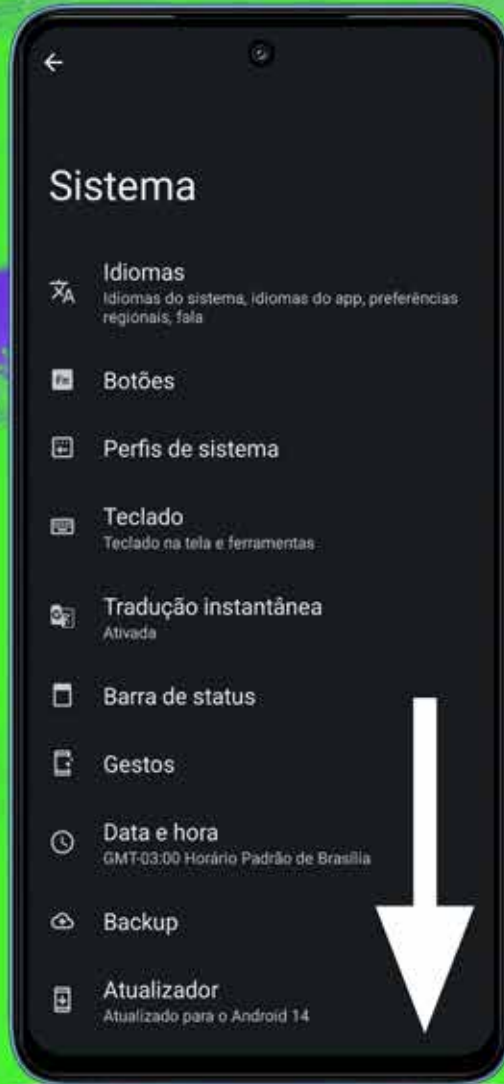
Sistema

Idiomas
Idiomas do sistema, idiomas do app, preferências regionais, fala

Botões

Perfis de sistema

Teclado
Teclado na tela e ferramentas

Tradução instantânea
Ativada

Barra de status

Gestos

Data e hora
GMT-03:00 Horário Padrão de Brasília

Backup

Atualizador
Atualizado para o Android 14